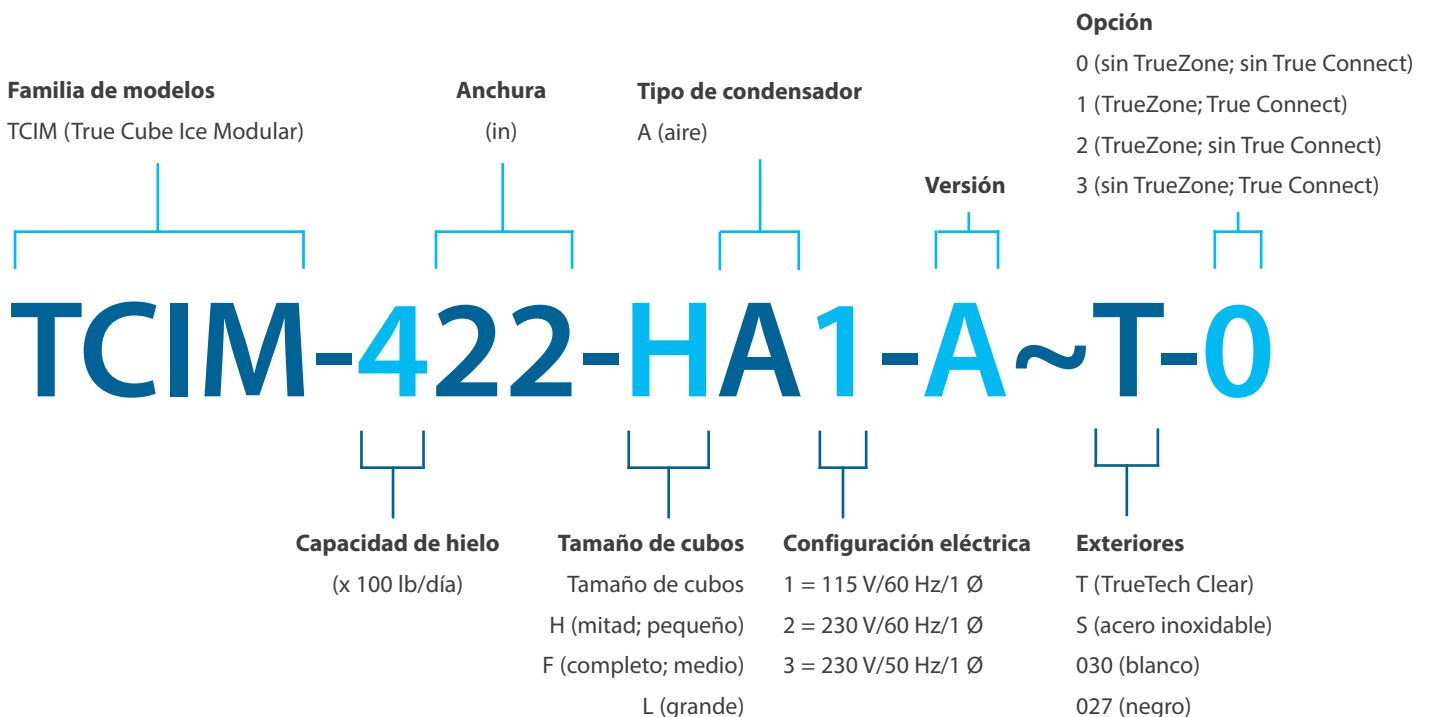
Opción
0 (sin TrueZone; sin True Connect)
1 (TrueZone; True Connect)
2 (TrueZone; sin True Connect)
3 (sin TrueZone; True Connect)

Familia de modelos
TCIM (True Cube Ice Modular)

Anchura
(in)

Tipo de condensador
A (aire)

Versión

TCIM-422-HA1-A~T-0

Capacidad de hielo
(x 100 lb/día)

Tamaño de cubos
Tamaño de cubos
H (mitad; pequeño)
F (completo; medio)
L (grande)

Configuración eléctrica
1 = 115 V/60 Hz/1 Ø
2 = 230 V/60 Hz/1 Ø
3 = 230 V/50 Hz/1 Ø

Exteriores
T (TrueTech Clear)
S (acero inoxidable)
030 (blanco)
027 (negro)